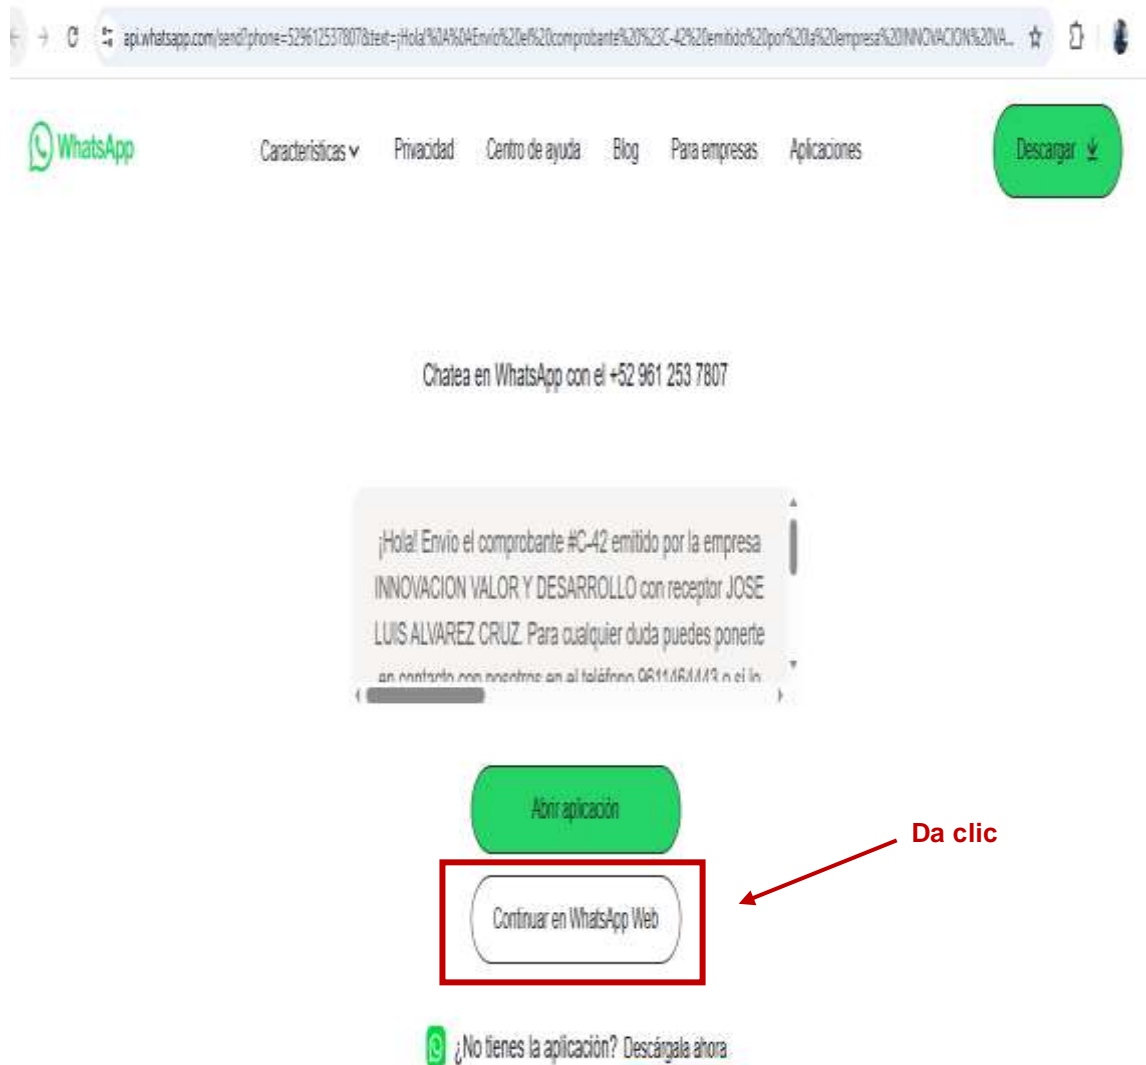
api.whatsapp.com/send?phone=5296125378078&text=¡Hola!%0A%0AEnvio%20el%20comprobante%20%23C-42%20emitido%20por%20la%20empresa%20INNOVACION%20VA...

WhatsApp

Características Privacidad Centro de ayuda Blog Para empresas Aplicaciones

Descargar

Chatea en WhatsApp con el +52 961 253 7807

¡Hola! Envio el comprobante #C-42 emitido por la empresa INNOVACION VALOR Y DESARROLLO con receptor JOSE LUIS ALVAREZ CRUZ. Para cualquier duda puedes ponerte en contacto con nosotros en el teléfono 9611464443 o si lo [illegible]

Abrir aplicación

Continuar en WhatsApp Web

Da clic

¿No tienes la aplicación? Descárgala ahora